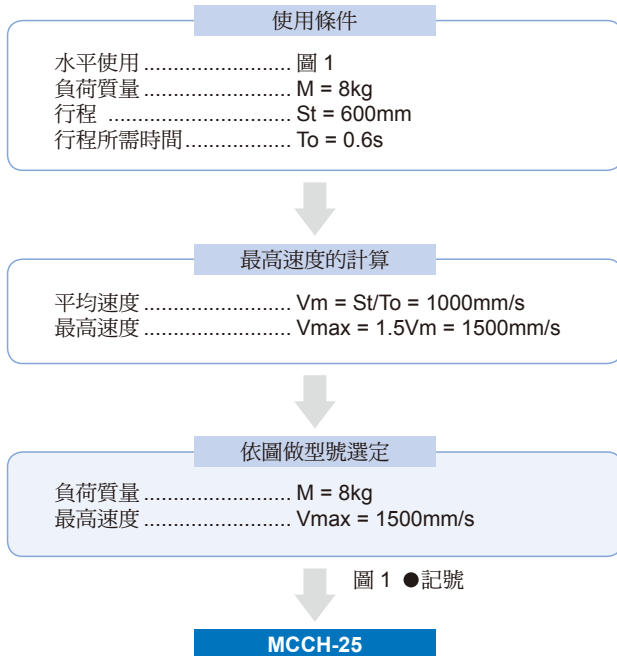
使用條件

水平使用 ........................... 圖 1
負荷質量 ........................... M = 8kg
行程 ................................ St = 600mm
行程所需時間................. To = 0.6s

最高速度的計算

平均速度 ........................... Vm = St/To = 1000mm/s
最高速度 ........................... Vmax = 1.5Vm = 1500mm/s

依圖做型號選定

負荷質量 ........................... M = 8kg
最高速度 ........................... Vmax = 1500mm/s

圖 1 ●記號

MCCH-25